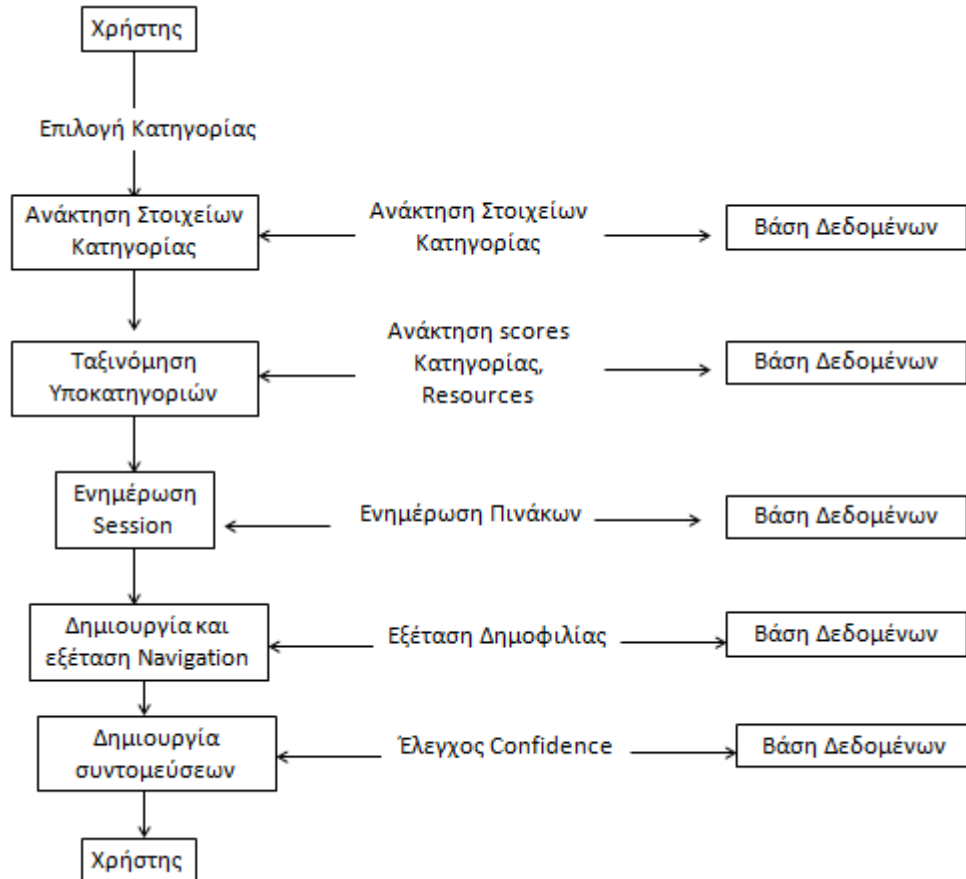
Χρήστης

Επιλογή Κατηγορίας

Ανάκτηση Στοιχείων Κατηγορίας

Ανάκτηση Στοιχείων Κατηγορίας

Βάση Δεδομένων

Ταξινόμηση Υποκατηγοριών

Ανάκτηση scores Κατηγορίας, Resources

Βάση Δεδομένων

Ενημέρωση Session

Ενημέρωση Πινάκων

Βάση Δεδομένων

Δημιουργία και εξέταση Navigation

Εξέταση Δημοφιλίας

Βάση Δεδομένων

Δημιουργία συντομεύσεων

Έλεγχος Confidence

Βάση Δεδομένων

Χρήστης